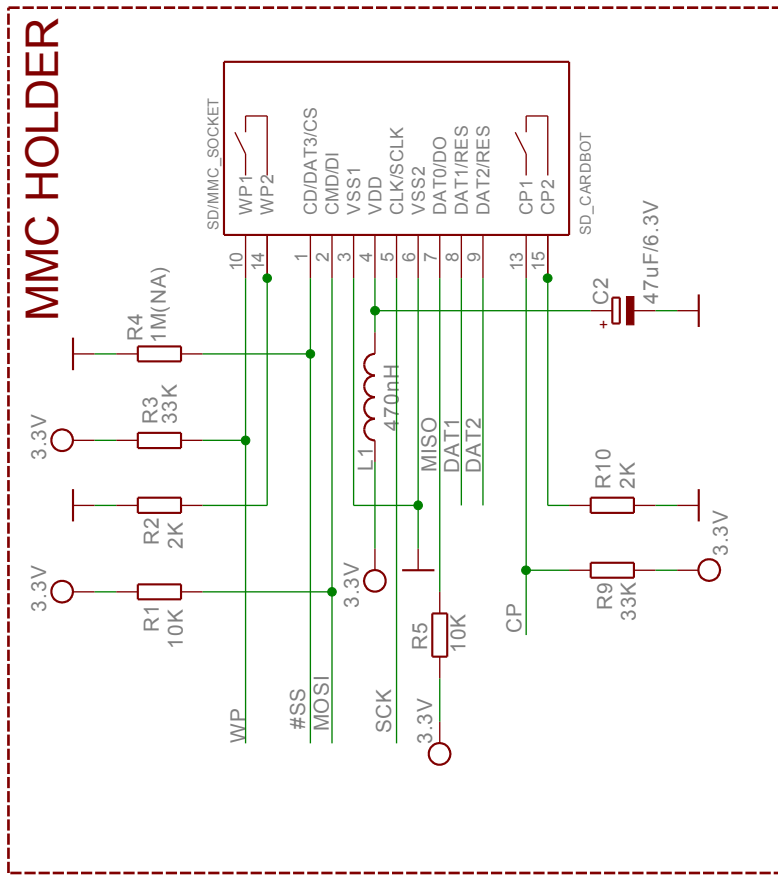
MMC HOLDER

SD/MMC_SOCKET
WP1
WP2
CD/DAT3/CS
CMD/DI
VSS1
VDD
CLK/SCLK
VSS2
DAT0/DO
DAT1/RES
DAT2/RES
CP1
CP2
SD_CARDBOT

10
14
1
2
3
4
5
6
7
8
9
13
15

C2
47uF/6.3V
+

R4
1M(NA)

R3
33K
3.3V

L1
470nH

MISO
DAT1
DAT2

R10
2K

R2
2K

3.3V

R1
10K
3.3V

R9
33K
3.3V

R5
10K

CP

WP
#SS
MOSI
SCK
3.3V